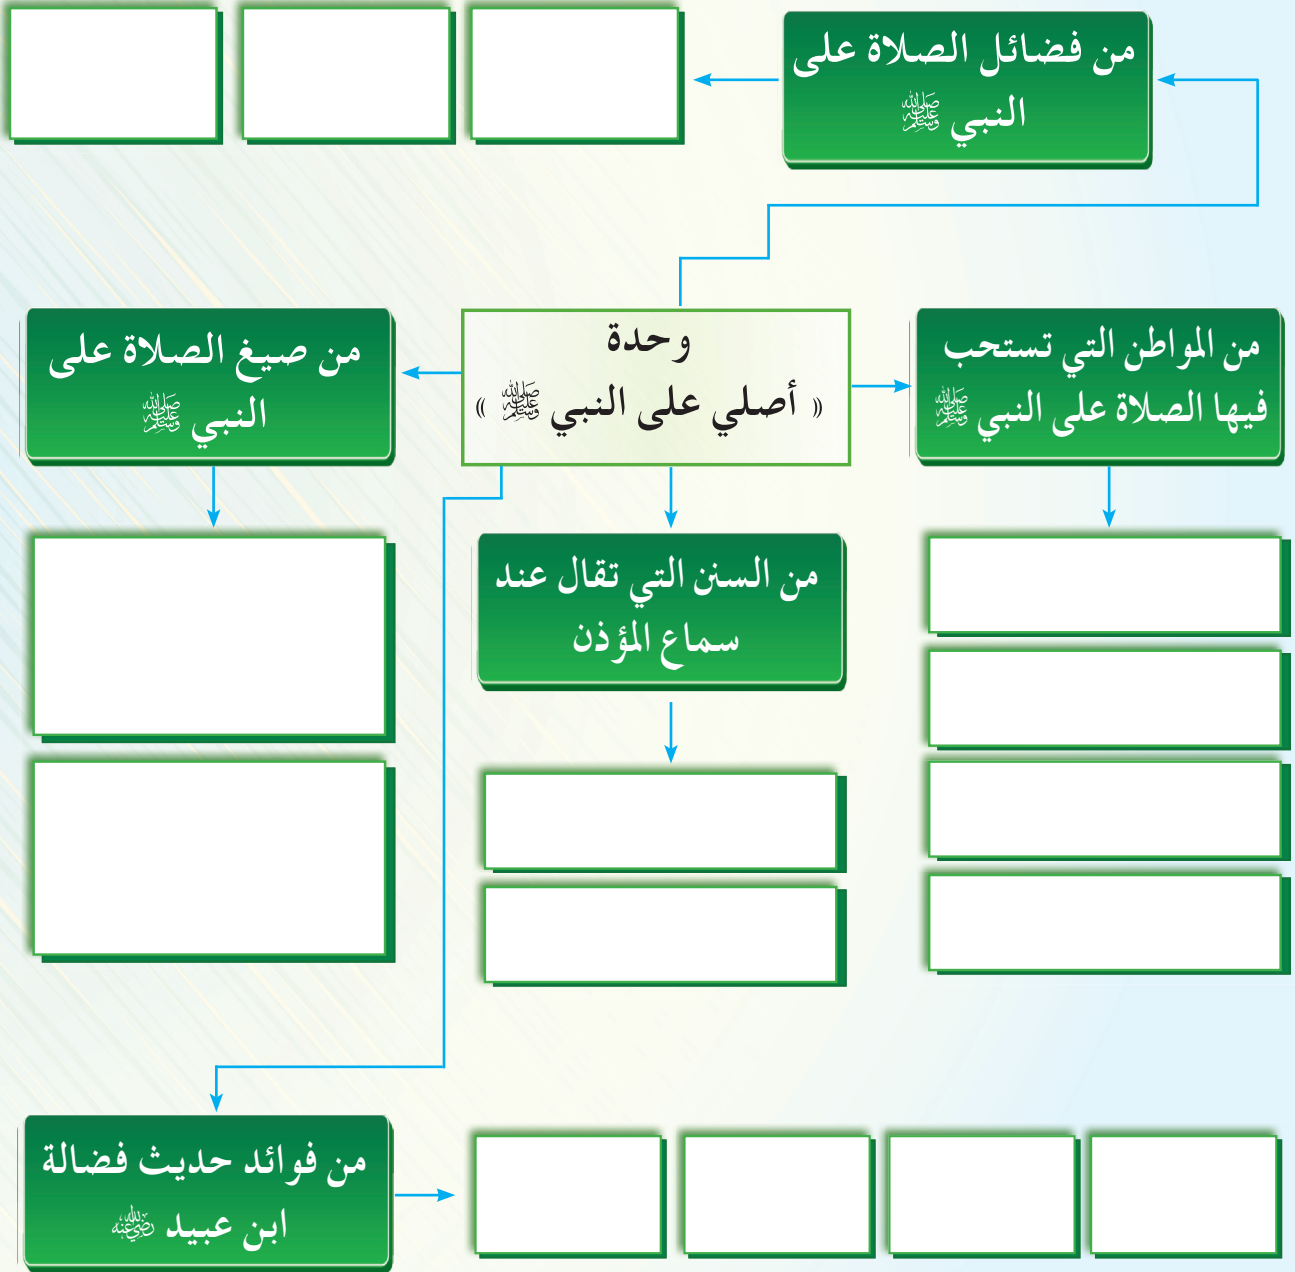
من فضائل الصلاة على النبي ﷺ

وحدة
« أصلي على النبي ﷺ »

من صيغ الصلاة على النبي ﷺ

من المواطن التي تستحب فيها الصلاة على النبي ﷺ

من السنن التي تقال عند سماع المؤذن

من فوائد حديث فضالة ابن عبيد رضي الله عنه